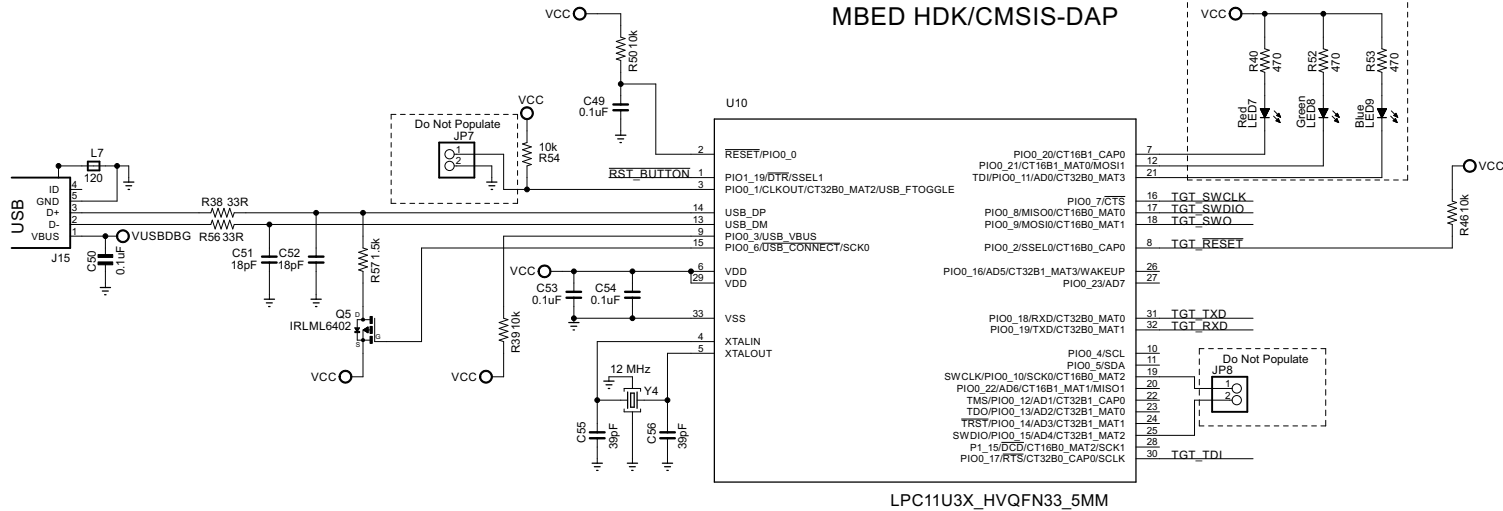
MBED HDK/CMSIS-DAP

VCC
R50 10k
C49 0.1uF
VCC
Do Not Populate
JP7
1
2
10k
R54
U10
2 RESET/PIO0_0
RST_BUTTON 1 PIO1_19/$\overline{DTR}$/SSEL1
3 PIO0_1/CLKOUT/CT32B0_MAT2/USB_FTOGGLE
USB
J15
ID
GND
D+
D-
VBUS
4
5
3
2
1
L7
120
VUSBDBG
C50 0.1uF
R38 33R
R56 33R
C51 18pF
C52 18pF
R57 1.5k
Q5
IRLML6402
D
S
G
VCC
R39 10k
VCC
14 USB_DP
13 USB_DM
9 PIO0_3/USB_VBUS
15 PIO0_6/$\overline{USB\_CONNECT}$/SCK0
VCC
C53 0.1uF
C54 0.1uF
6 VDD
29 VDD
33 VSS
4 XTALIN
5 XTALOUT
12 MHz
Y4
C55 39pF
C56 39pF

VCC
R40 470
R52 470
R53 470
Red LED7
Green LED8
Blue LED9
PIO0_20/CT16B1_CAP0 7
PIO0_21/CT16B1_MAT0/MOSI1 12
TDI/PIO0_11/AD0/CT32B0_MAT3 21
PIO0_7/$\overline{CTS}$ 16 TGT_SWCLK
PIO0_8/MISO0/CT16B0_MAT0 17 TGT_SWDIO
PIO0_9/MOSI0/CT16B0_MAT1 18 TGT_SWO
PIO0_2/SSEL0/CT16B0_CAP0 8 TGT_RESET
VCC
R46 10k
PIO0_16/AD5/CT32B1_MAT3/WAKEUP 26
PIO0_23/AD7 27
PIO0_18/RXD/CT32B0_MAT0 31 TGT_TXD
PIO0_19/TXD/CT32B0_MAT1 32 TGT_RXD
PIO0_4/SCL 10
PIO0_5/SDA 11
SWCLK/PIO0_10/SCK0/CT16B0_MAT2 19
PIO0_22/AD6/CT16B1_MAT1/MISO1 20
TMS/PIO0_12/AD1/CT32B1_CAP0 22
TDO/PIO0_13/AD2/CT32B1_MAT0 23
$\overline{TRST}$/PIO0_14/AD3/CT32B1_MAT1 24
SWDIO/PIO0_15/AD4/CT32B1_MAT2 25
P1_15/$\overline{DCD}$/CT16B0_MAT2/SCK1 28
PIO0_17/$\overline{RTS}$/CT32B0_CAP0/SCLK 30 TGT_TDI
Do Not Populate
JP8
1
2

LPC11U3X_HVQFN33_5MM